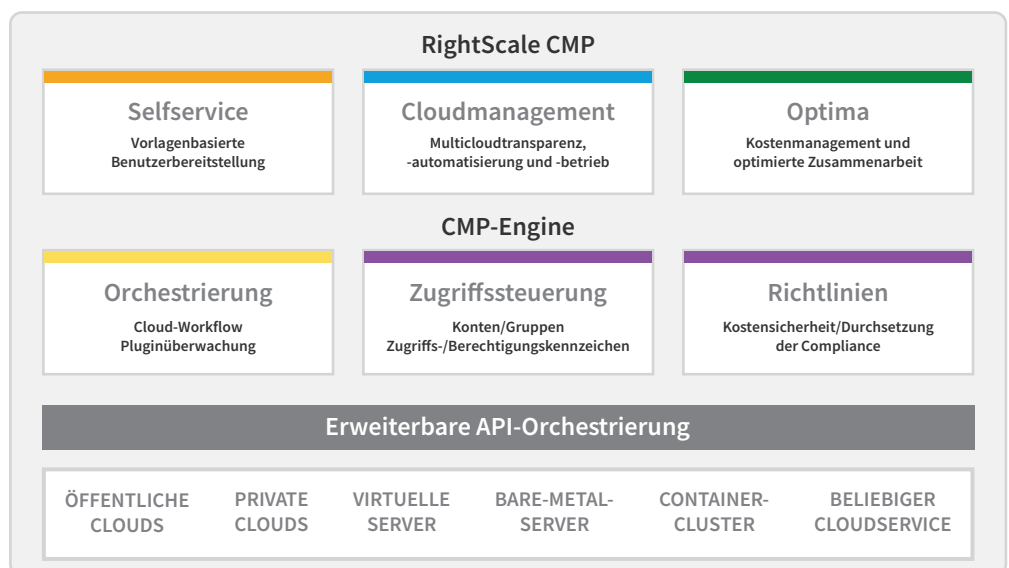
RightScale CMP

Selfservice
Vorlagenbasierte Benutzerbereitstellung

Cloudmanagement
Multicloudtransparenz, -automatisierung und -betrieb

Optima
Kostenmanagement und optimierte Zusammenarbeit

CMP-Engine

Orchestrierung
Cloud-Workflow
Pluginüberwachung

Zugriffssteuerung
Konten/Gruppen
Zugriffs-/Berechtigungskennzeichen

Richtlinien
Kostensicherheit/Durchsetzung der Compliance

Erweiterbare API-Orchestrierung

ÖFFENTLICHE CLOUDS

PRIVATE CLOUDS

VIRTUELLE SERVER

BARE-METAL-SERVER

CONTAINER-CLUSTER

BELIEBIGER CLOUDSERVICE